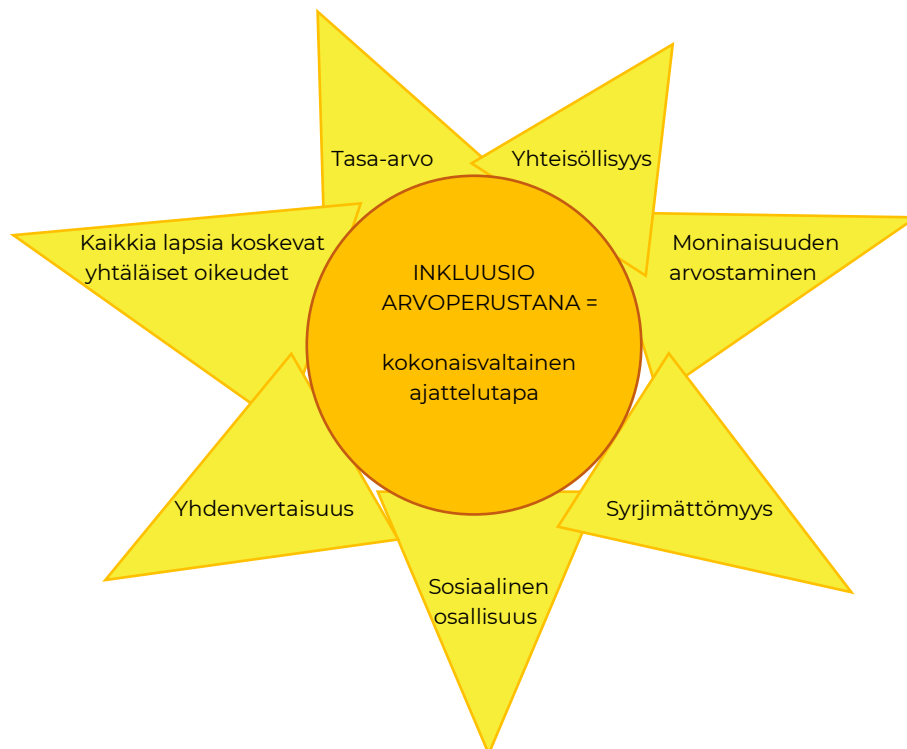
INKLUUSIO ARVOPERUSTANA =

kokonaisvaltainen ajattelutapa

Tasa-arvo

Yhteisöllisyys

Moninaisuuden arvostaminen

Syrjimättömyys

Sosiaalinen osallisuus

Yhdenvertaisuus

Kaikkia lapsia koskevat yhtäläiset oikeudet